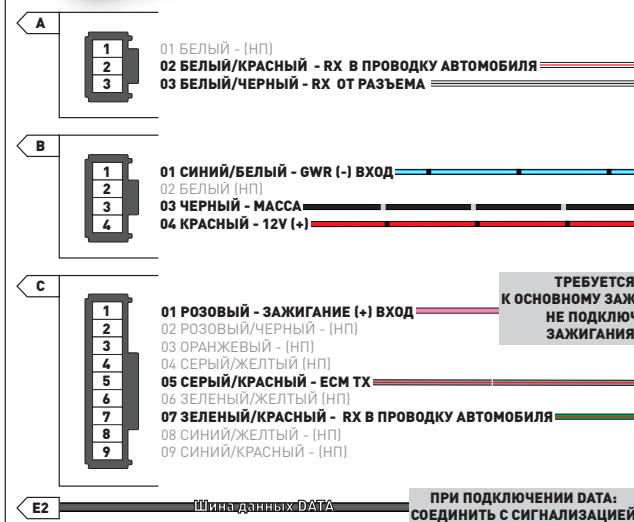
A

1
2
3

01 БЕЛЫЙ - (НП)
02 БЕЛЫЙ/КРАСНЫЙ - RX В ПРОВОДКУ АВТОМОБИЛЯ
03 БЕЛЫЙ/ЧЕРНЫЙ - RX ОТ РАЗЪЕМА

B

1
2
3
4

01 СИНИЙ/БЕЛЫЙ - GWR (-) ВХОД
02 БЕЛЫЙ (НП)
03 ЧЕРНЫЙ - МАССА
04 КРАСНЫЙ - 12V (+)

C

1
2
3
4
5
6
7
8
9

01 РОЗОВЫЙ - ЗАЖИГАНИЕ (+) ВХОД
02 РОЗОВЫЙ/ЧЕРНЫЙ - (НП)
03 ОРАНЖЕВЫЙ - (НП)
04 СЕРЫЙ/ЖЕЛТЫЙ (НП)
05 СЕРЫЙ/КРАСНЫЙ - ECM TX
06 ЗЕЛЕНЫЙ/ЖЕЛТЫЙ (НП)
07 ЗЕЛЕНЫЙ/КРАСНЫЙ - RX В ПРОВОДКУ АВТОМОБИЛЯ
08 СИНИЙ/ЖЕЛТЫЙ - (НП)
09 СИНИЙ/КРАСНЫЙ - (НП)

ТРЕБУЕТСЯ К ОСНОВНОМУ ЗАЖ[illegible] НЕ ПОДКЛЮЧ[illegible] ЗАЖИГАНИЯ

E2

Шина данных DATA

ПРИ ПОДКЛЮЧЕНИИ DATA: СОЕДИНИТЬ С СИГНАЛИЗАЦИЕЙ